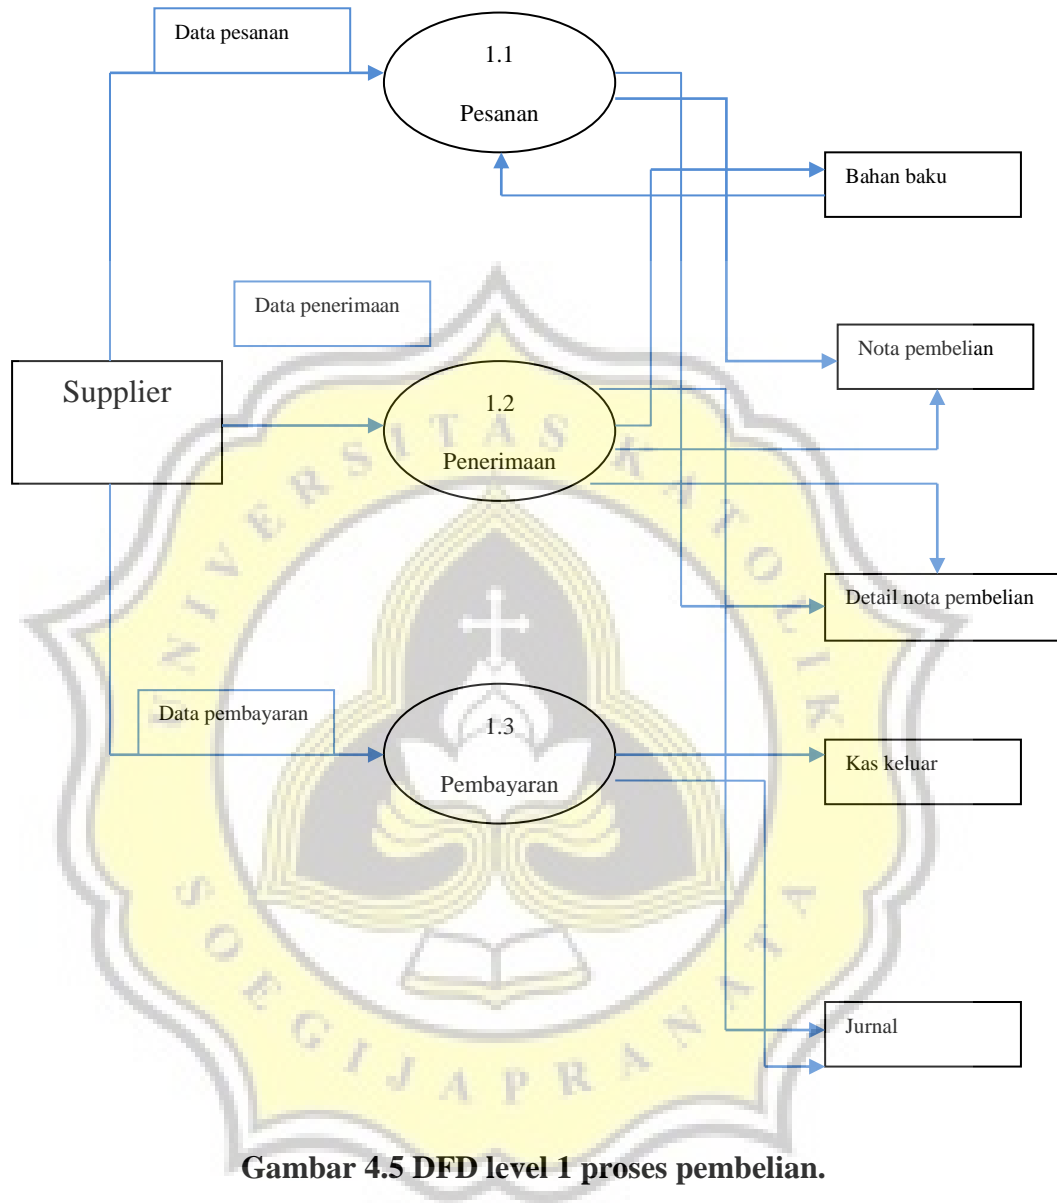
Data pesanan

1.1

Pesanan

Bahan baku

Data penerimaan

Nota pembelian

Supplier

1.2

Penerimaan

Detail nota pembelian

Data pembayaran

1.3

Pembayaran

Kas keluar

Jurnal

UNIVERSITAS KATOLIK SOEGIJAPRANATA

Gambar 4.5 DFD level 1 proses pembelian.